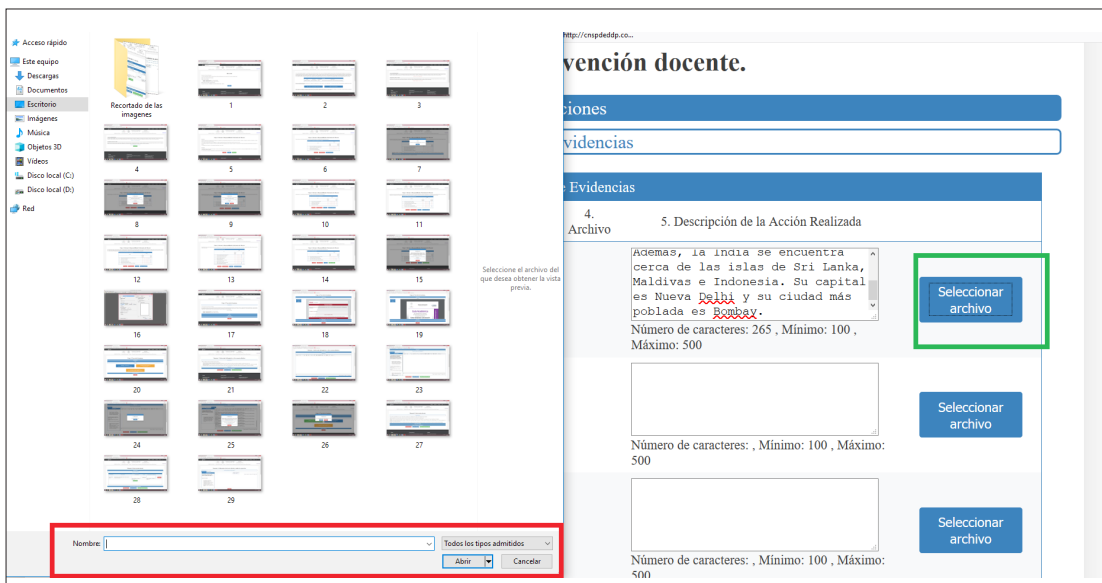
Acceso rápido
Este equipo
Descargas
Documentos
Escritorio
Imágenes
Música
Objetos 3D
Vídeos
Disco local (C:)
Disco local (D:)
Red

Recortado de las imágenes
1
2
3
4
5
6
7
8
9
10
11
12
13
14
15
16
17
18
19
20
21
22
23
24
25
26
27
28
29

Seleccione el archivo del que desea obtener la vista previa.

Nombre:
Todos los tipos admitidos
Abrir
Cancelar

http://cnspdeddp.co...

vención docente.

ciones

videncias

e Evidencias

4. Archivo

5. Descripción de la Acción Realizada

Además, la India se encuentra cerca de las islas de Sri Lanka, Maldivas e Indonesia. Su capital es Nueva Delhi y su ciudad más poblada es Bombay.

Número de caracteres: 265 , Mínimo: 100 , Máximo: 500

Seleccionar archivo

Número de caracteres: , Mínimo: 100 , Máximo: 500

Seleccionar archivo

Número de caracteres: , Mínimo: 100 , Máximo: 500

Seleccionar archivo